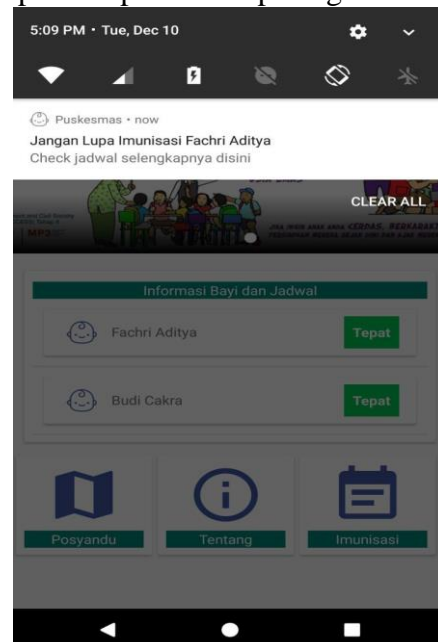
5:09 PM · Tue, Dec 10

Puskesmas · now
Jangan Lupa Imunisasi Fachri Aditya
Check jadwal selengkapnya disini

CLEAR ALL

Informasi Bayi dan Jadwal

Fachri Aditya
Tepat

Budi Cakra
Tepat

Posyandu
Tentang
Imunisasi